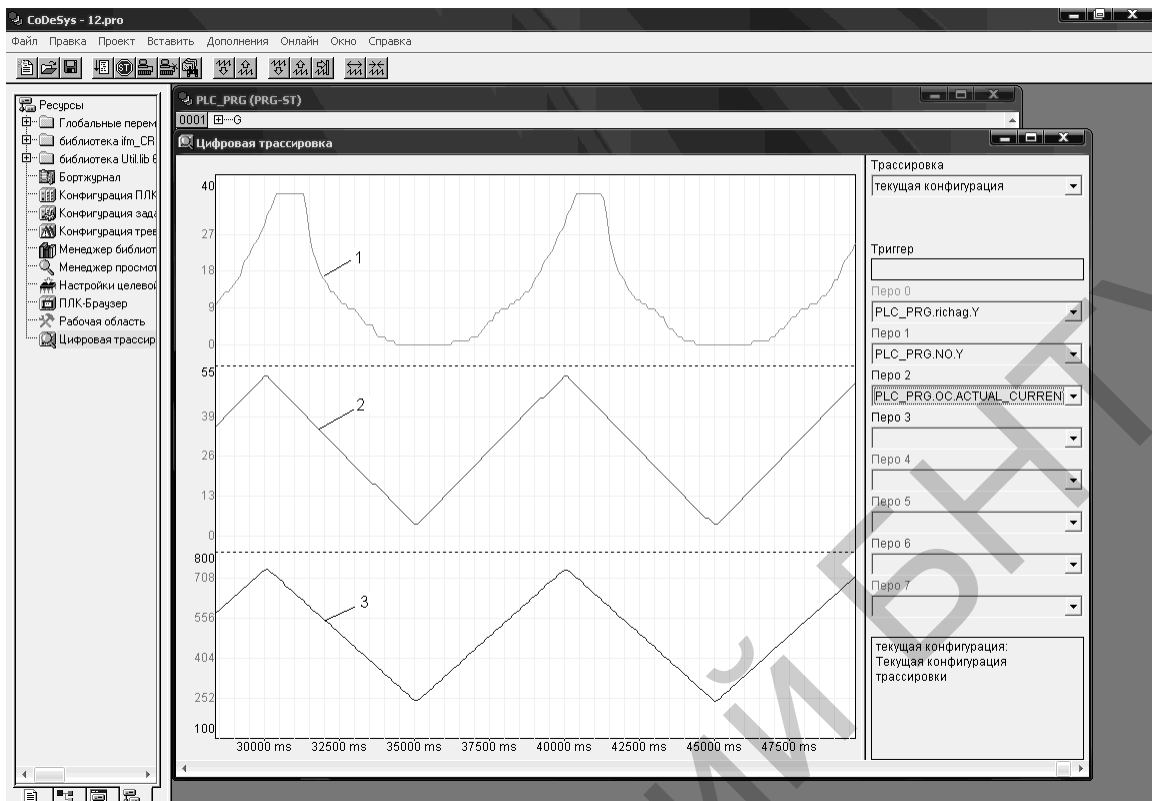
CoDeSys - 12.pro

Файл Правка Проект Вставить Дополнения Онлайн Окно Справка

Ресурсы
Глобальные перем
библиотека ifm_CR
библиотека Util.lib 6
Бортжурнал
Конфигурация ПЛК
Конфигурация зада
Конфигурация трев
Менеджер библиот
Менеджер просмот
Настройки целевой
ПЛК-Браузер
Рабочая область
Цифровая трассир

PLC_PRG (PRG-ST)
0001 G

Цифровая трассировка

40
27
18
9
0
1
55
39
26
13
0
2
800
708
556
404
252
100
3
30000 ms 32500 ms 35000 ms 37500 ms 40000 ms 42500 ms 45000 ms 47500 ms

Трассировка
текущая конфигурация
Триггер
Перо 0
PLC_PRG.richag.Y
Перо 1
PLC_PRG.NO.Y
Перо 2
PLC_PRG.OC.ACTUAL_CURREN
Перо 3
Перо 4
Перо 5
Перо 6
Перо 7
текущая конфигурация:
Текущая конфигурация трассировки